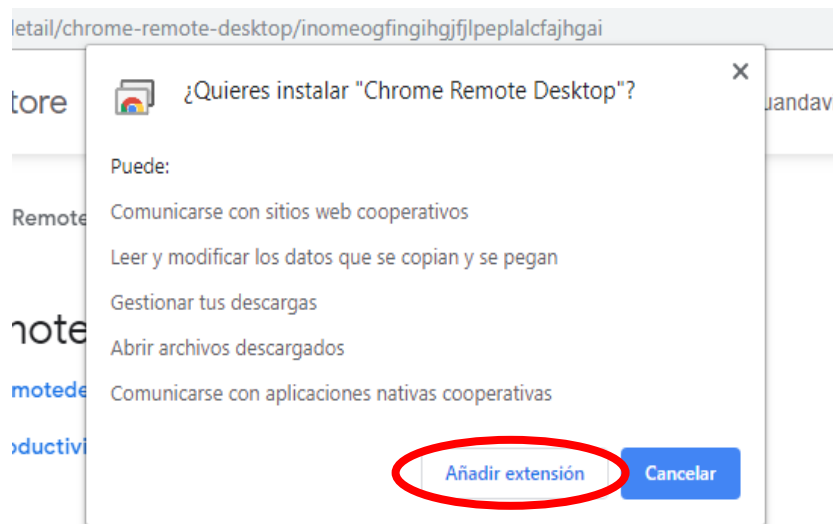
letail/chrome-remote-desktop/inomeogfingihgjfjlpeplalcfajhgai

tore

uandav

Remote

note

motede

oductivi

¿Quieres instalar "Chrome Remote Desktop"?

×

Puede:

Comunicarse con sitios web cooperativos

Leer y modificar los datos que se copian y se pegan

Gestionar tus descargas

Abrir archivos descargados

Comunicarse con aplicaciones nativas cooperativas

Añadir extensión

Cancelar